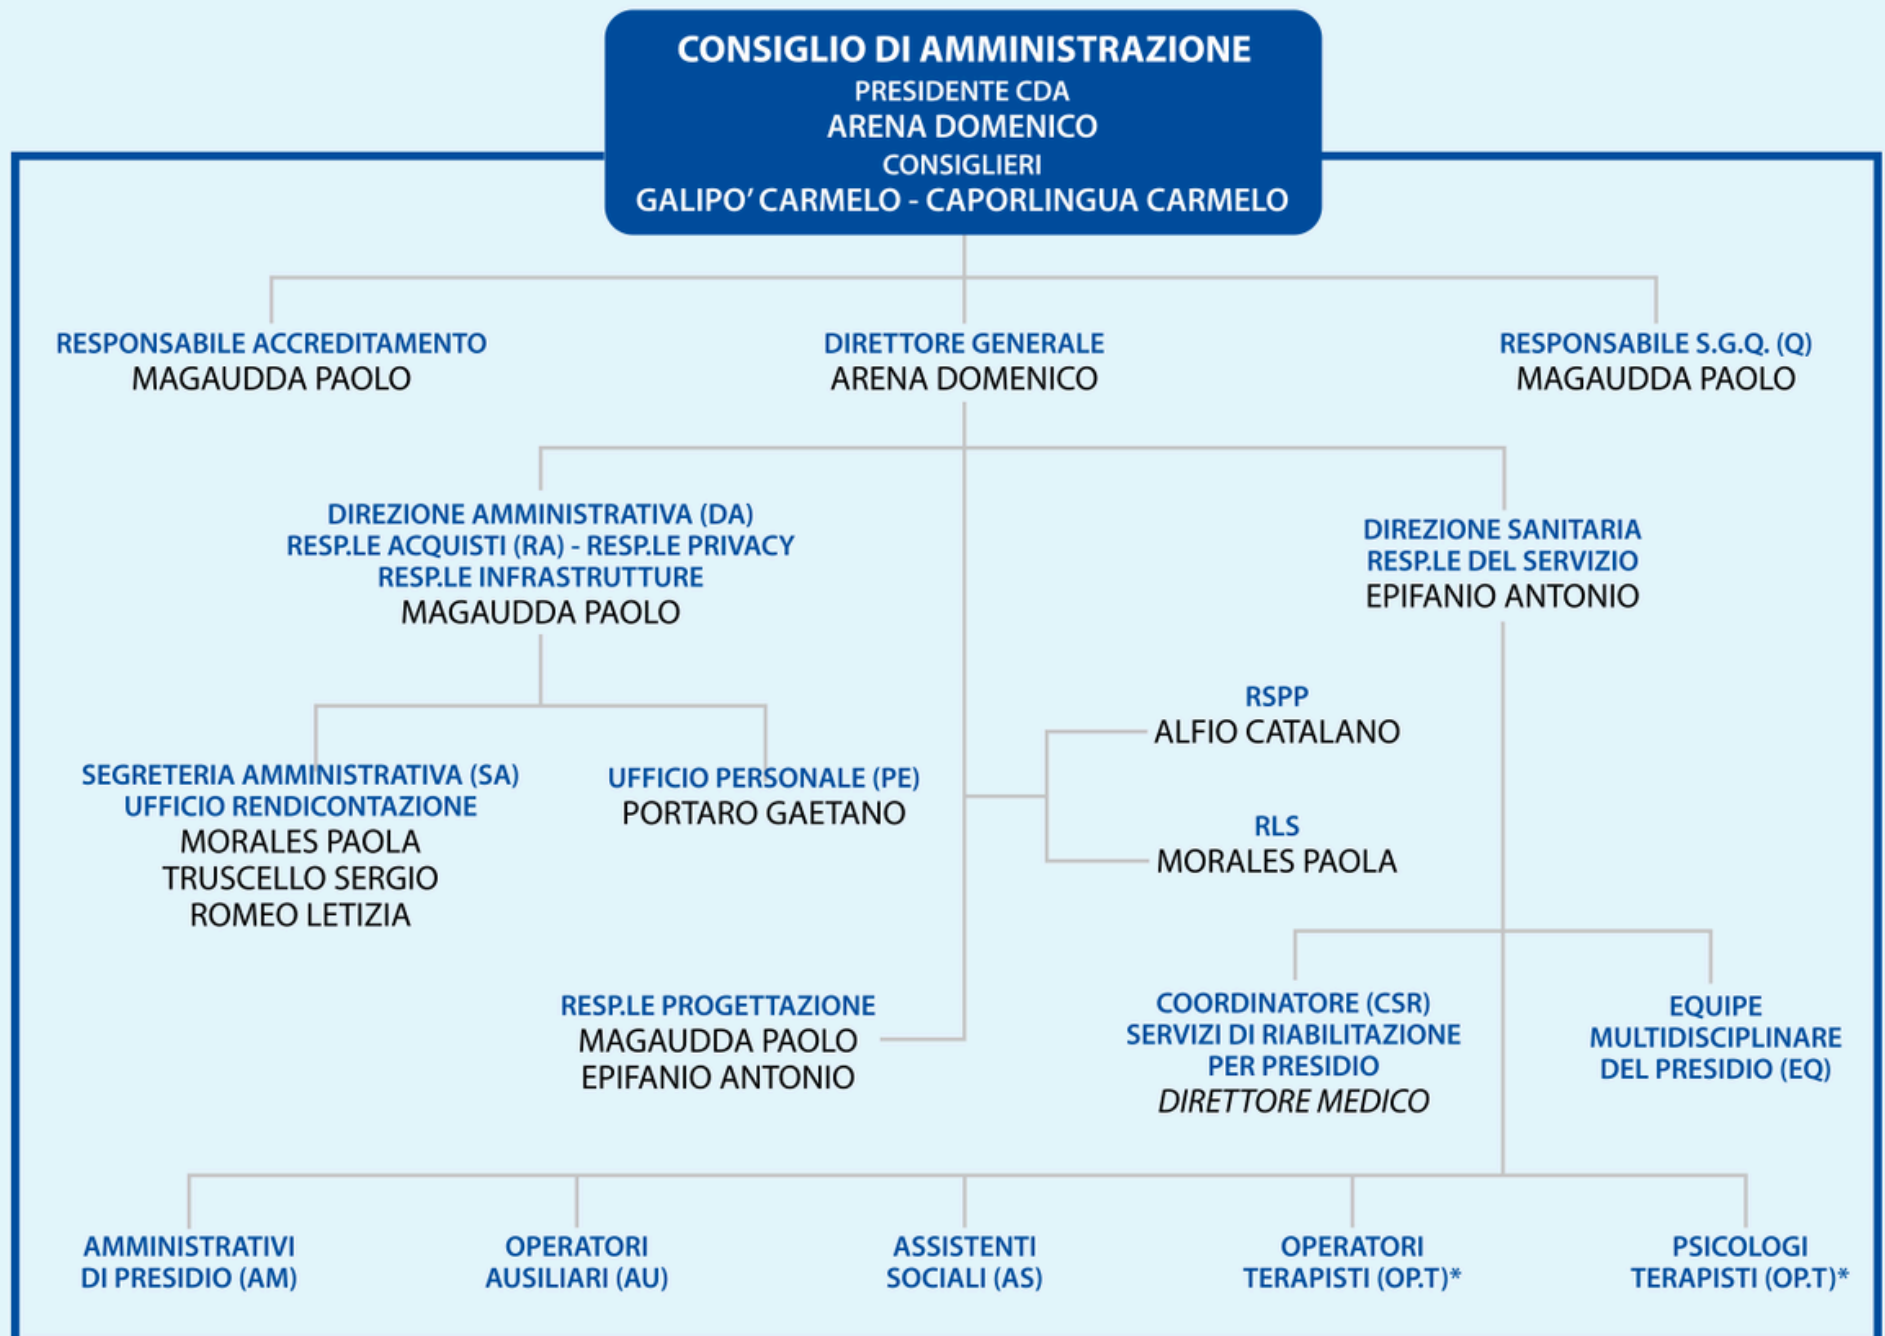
CONSIGLIO DI AMMINISTRAZIONE
PRESIDENTE CDA
ARENA DOMENICO
CONSIGLIERI
GALIPO' CARMELO - CAPORLINGUA CARMELO

RESPONSABILE ACCREDITAMENTO
MAGAUDDA PAOLO

DIRETTORE GENERALE
ARENA DOMENICO

RESPONSABILE S.G.Q. (Q)
MAGAUDDA PAOLO

DIREZIONE AMMINISTRATIVA (DA)
RESP.LE ACQUISTI (RA) - RESP.LE PRIVACY
RESP.LE INFRASTRUTTURE
MAGAUDDA PAOLO

DIREZIONE SANITARIA
RESP.LE DEL SERVIZIO
EPIFANIO ANTONIO

RSPP
ALFIO CATALANO

SEGRETERIA AMMINISTRATIVA (SA)
UFFICIO RENDICONTAZIONE
MORALES PAOLA
TRUSCELLO SERGIO
ROMEO LETIZIA

UFFICIO PERSONALE (PE)
PORTARO GAETANO

RLS
MORALES PAOLA

RESP.LE PROGETTAZIONE
MAGAUDDA PAOLO
EPIFANIO ANTONIO

COORDINATORE (CSR)
SERVIZI DI RIABILITAZIONE
PER PRESIDIO
DIRETTORE MEDICO

EQUIPE
MULTIDISCIPLINARE
DEL PRESIDIO (EQ)

AMMINISTRATIVI
DI PRESIDIO (AM)

OPERATORI
AUSILIARI (AU)

ASSISTENTI
SOCIALI (AS)

OPERATORI
TERAPISTI (OP.T)*

PSICOLOGI
TERAPISTI (OP.T)*